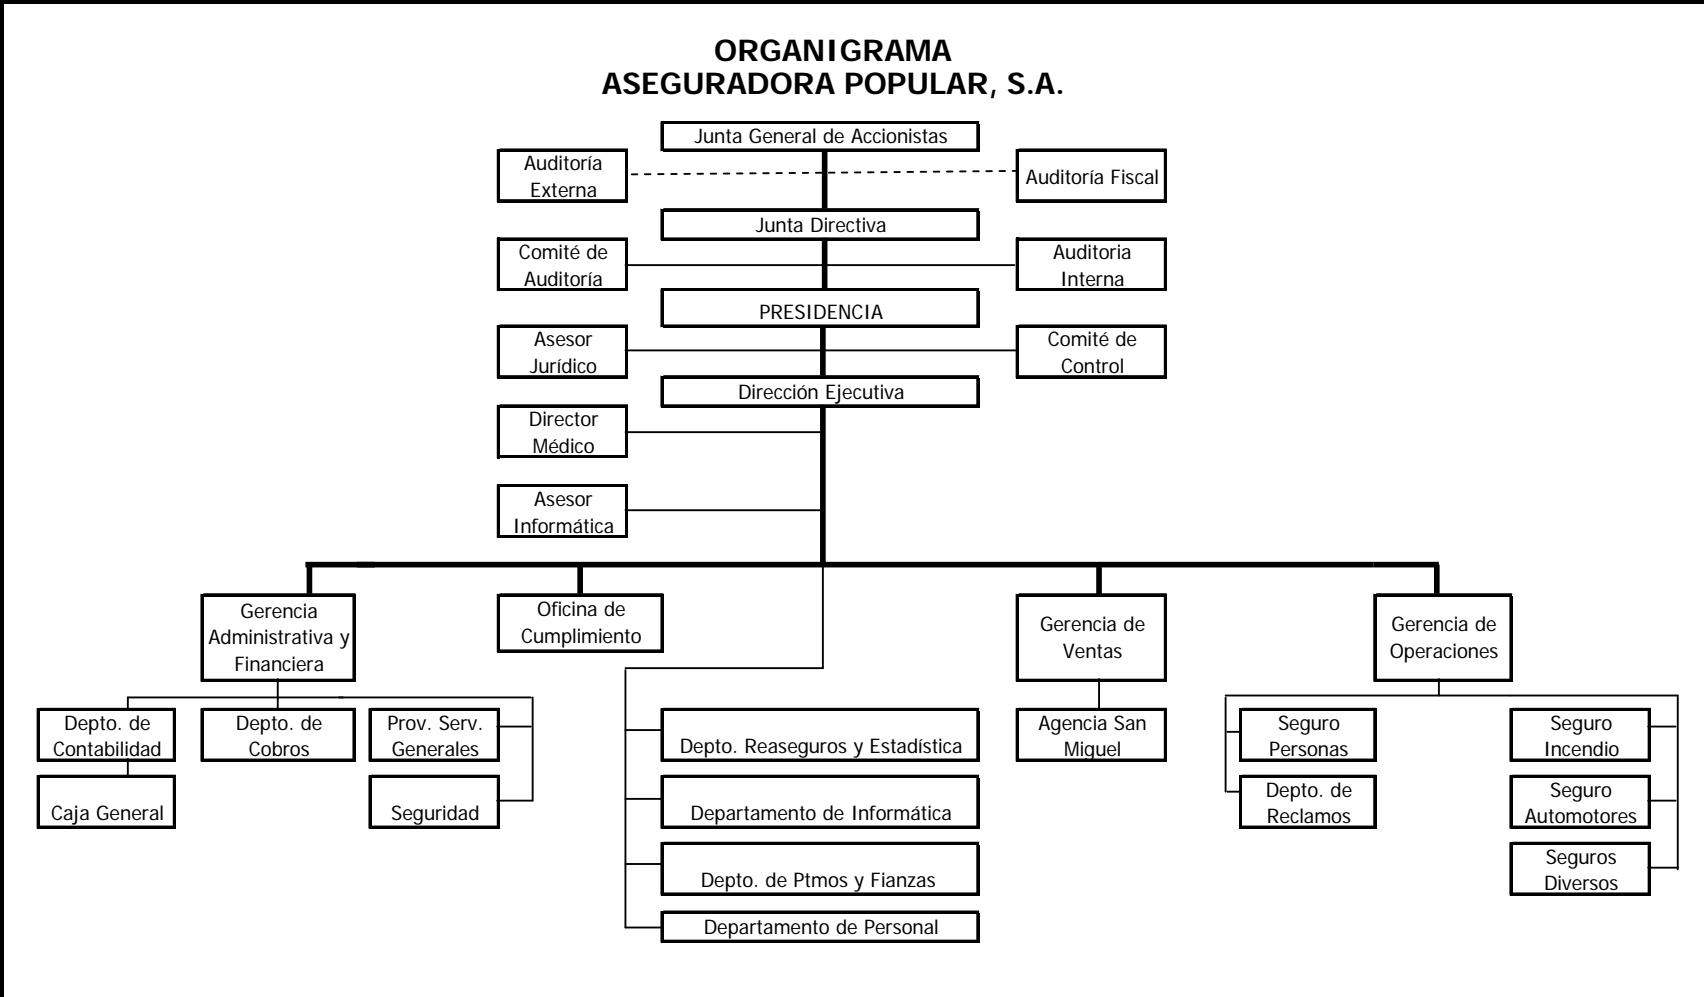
ORGANIGRAMA
ASEGURADORA POPULAR, S.A.

Junta General de Accionistas

Auditoría Externa

Auditoría Fiscal

Junta Directiva

Comité de Auditoría

Auditoria Interna

PRESIDENCIA

Asesor Jurídico

Comité de Control

Dirección Ejecutiva

Director Médico

Asesor Informática

Gerencia Administrativa y Financiera

Oficina de Cumplimiento

Gerencia de Ventas

Gerencia de Operaciones

Depto. de Contabilidad

Depto. de Cobros

Prov. Serv. Generales

Caja General

Seguridad

Depto. Reaseguros y Estadística

Departamento de Informática

Depto. de Ptmos y Fianzas

Departamento de Personal

Agencia San Miguel

Seguro Personas

Depto. de Reclamos

Seguro Incendio

Seguro Automotores

Seguros Diversos